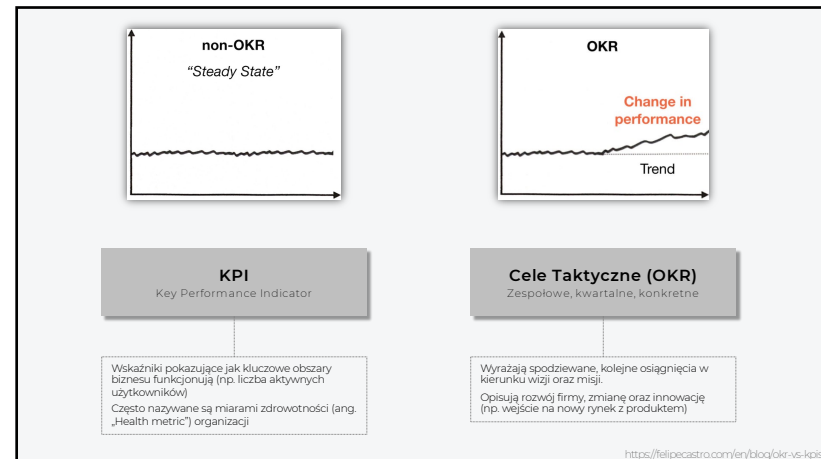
non-OKR

"Steady State"

OKR

Change in performance

Trend

KPI
Key Performance Indicator

Cele Taktyczne (OKR)
Zespołowe, kwartalne, konkretne

Wskaźniki pokazujące jak kluczowe obszary biznesu funkcjonują (np. liczba aktywnych użytkowników)

Często nazywane są miarami zdrowotności (ang. „Health metric") organizacji

Wyrażają spodziewane, kolejne osiągnięcia w kierunku wizji oraz misji.

Opisują rozwój firmy, zmianę oraz innowację (np. wejście na nowy rynek z produktem)

https://felipecastro.com/en/blog/okr-vs-kpis